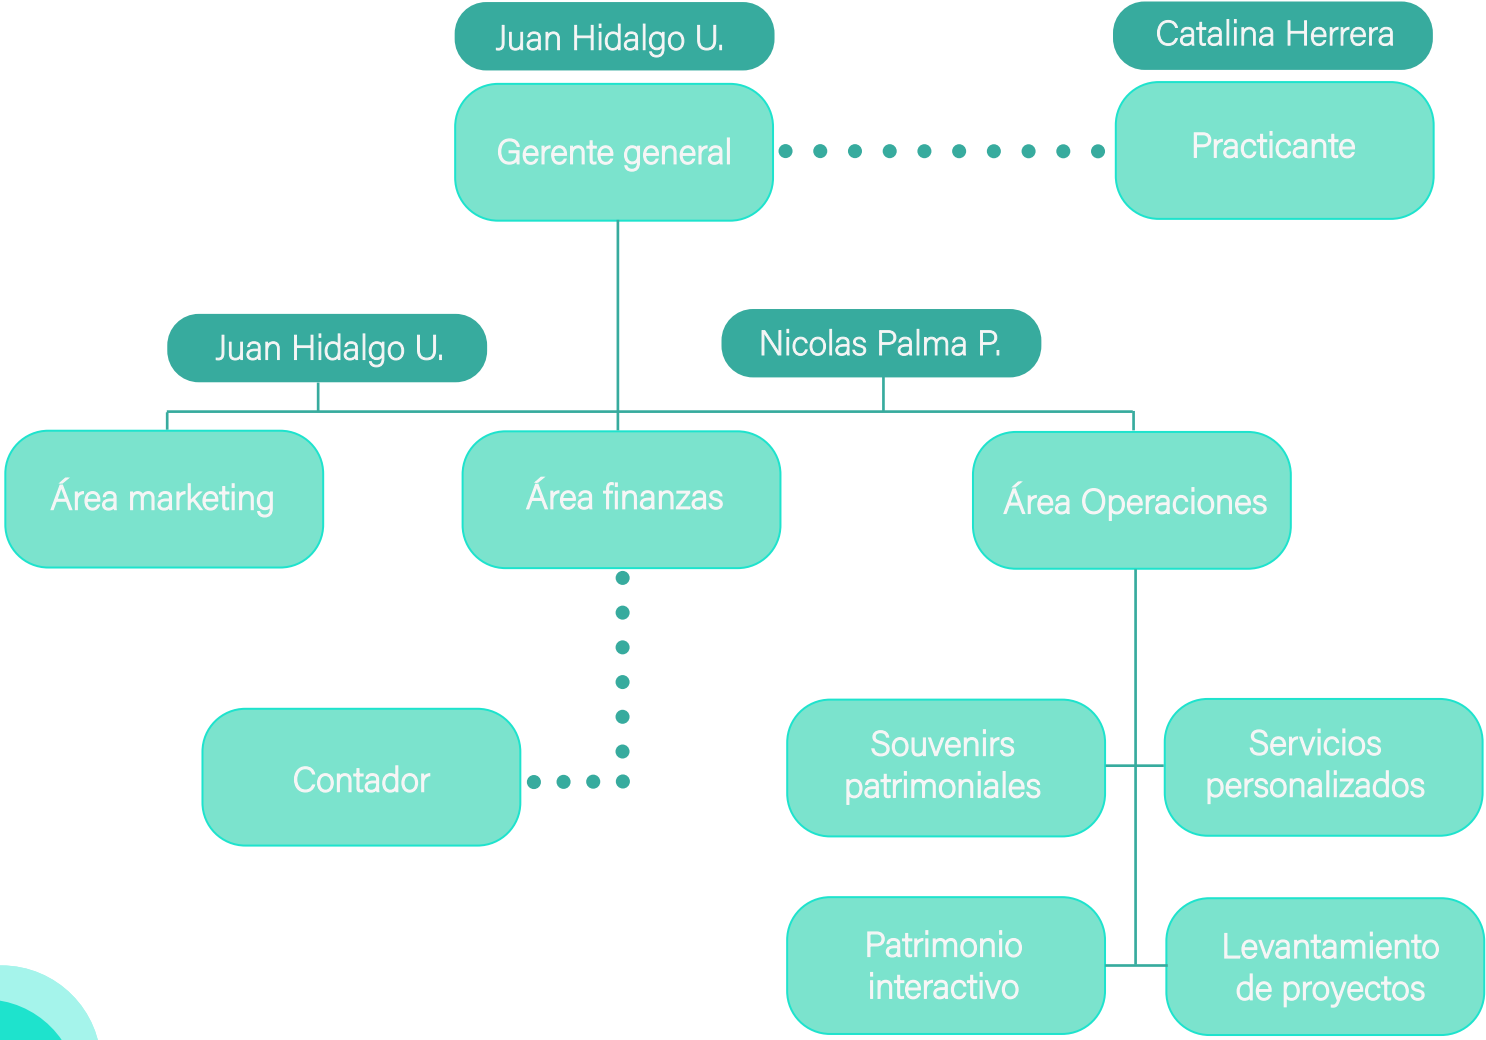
Juan Hidalgo U.
Gerente general

Catalina Herrera
Practicante

Juan Hidalgo U.
Área marketing

Área finanzas

Nicolas Palma P.
Área Operaciones

Contador

Souvenirs patrimoniales

Servicios personalizados

Patrimonio interactivo

Levantamiento de proyectos